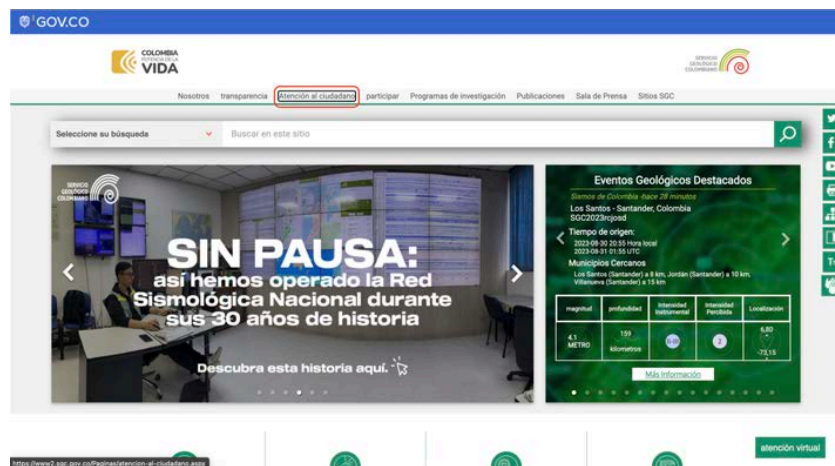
GOV.CO

COLOMBIA POTENCIA DE LA VIDA

SERVICIO GEOLÓGICO COLOMBIANO

Nosotros transparencia Atención al ciudadano participar Programas de investigación Publicaciones Sala de Prensa Sitios SGC

Seleccione su búsqueda

Buscar en este sitio

SERVICIO GEOLÓGICO COLOMBIANO

SIN PAUSA: así hemos operado la Red Sismológica Nacional durante sus 30 años de historia

Descubra esta historia aquí.

Eventos Geológicos Destacados

Sismos de Colombia hace 28 minutos

Los Santos - Santander, Colombia

SGC2023rcjosd

Tiempo de origen:

2023-08-30 20:55 Hora local

2023-08-31 01:55 UTC

Municipios Cercanos

Los Santos (Santander) a 8 km, Jordán (Santander) a 10 km, Villanueva (Santander) a 15 km

| magnitud | profundidad | Intensidad Instrumental | Intensidad Percibida | Localización |
|---|---|---|---|---|
| 4.1 METRO | 159 kilómetros | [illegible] | 2 | 6,80 -73,15 |

Más Información

atención virtual

https://www2.sgc.gov.co/Paginas/atencion-al-ciudadano.aspx